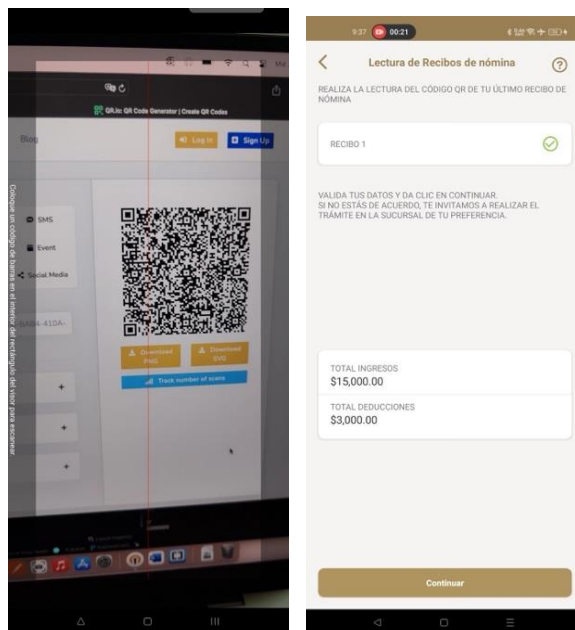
QR.io: QR Code Generator | Create QR Codes

Blog

Log In

Sign Up

SMS

Event

Social Media

Download PNG

Download SVG

Track number of scans

Coloque un código de barras en el interior del rectángulo del visor para escanear

9:37 00:21

Lectura de Recibos de nómina

REALIZA LA LECTURA DEL CÓDIGO QR DE TU ÚLTIMO RECIBO DE NÓMINA

RECIBO 1

VALIDA TUS DATOS Y DA CLIC EN CONTINUAR.
SI NO ESTÁS DE ACUERDO, TE INVITAMOS A REALIZAR EL TRÁMITE EN LA SUCURSAL DE TU PREFERENCIA.

TOTAL INGRESOS
$15,000.00

TOTAL DEDUCCIONES
$3,000.00

Continuar